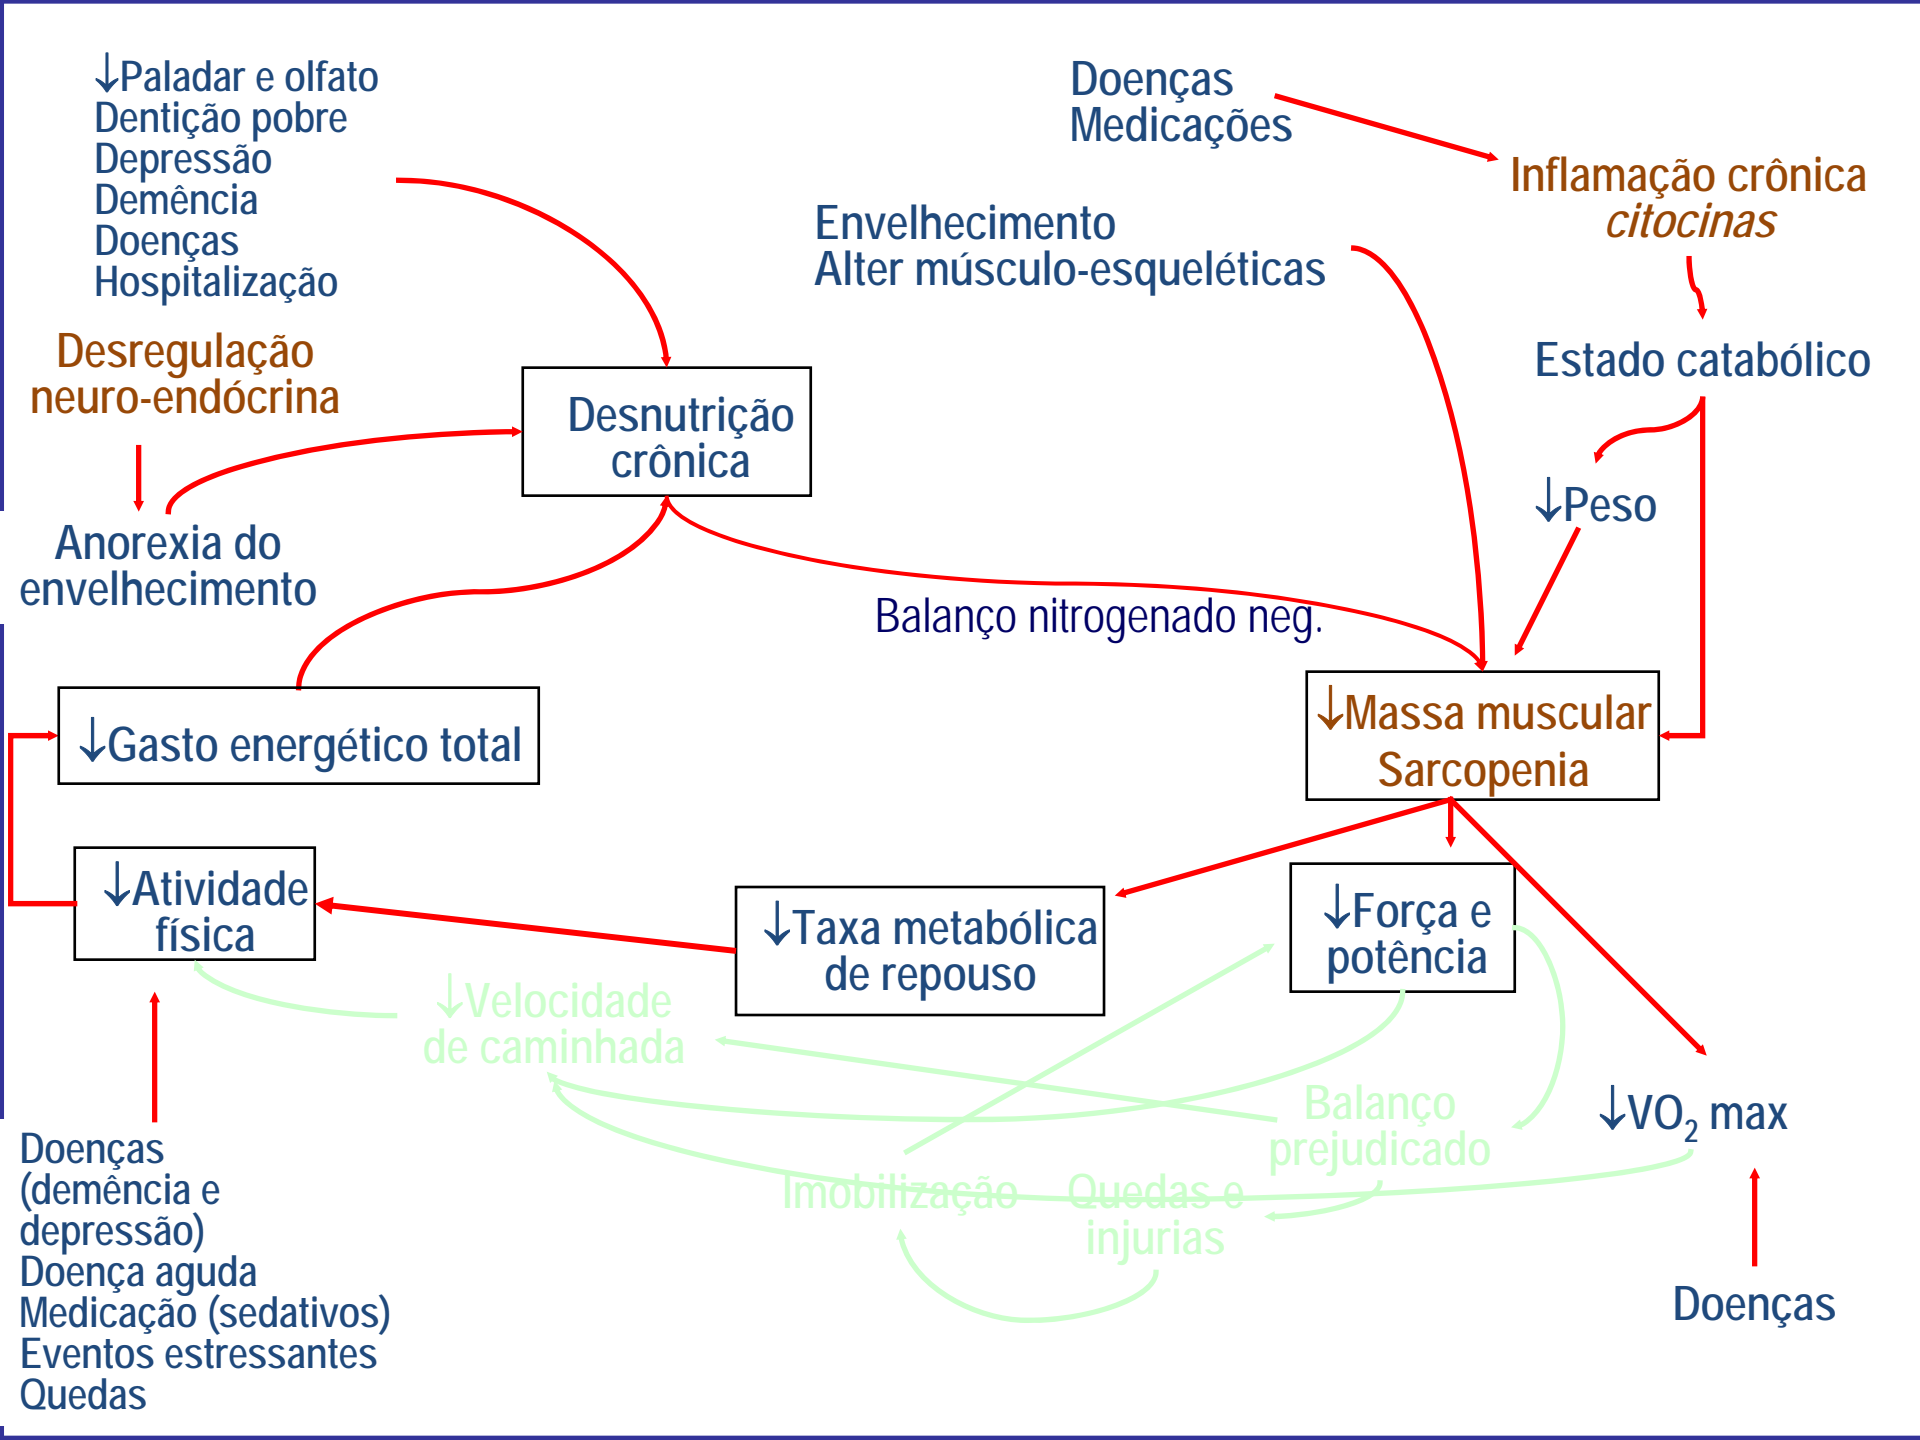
↓Paladar e olfato
Dentição pobre
Depressão
Demência
Doenças
Hospitalização

Doenças
Medicações

Inflamação crônica
*citocinas*

Envelhecimento
Alter músculo-esqueléticas

Estado catabólico

Desregulação neuro-endócrina

Desnutrição crônica

↓Peso

Anorexia do envelhecimento

Balanço nitrogenado neg.

↓Gasto energético total

↓Massa muscular
Sarcopenia

↓Atividade física

↓Taxa metabólica de repouso

↓Força e potência

↓Velocidade de caminhada

Balanço prejudicado

↓$VO_2$ max

Imobilização

Quedas e injurias

Doenças (demência e depressão)
Doença aguda
Medicação (sedativos)
Eventos estressantes
Quedas

Doenças